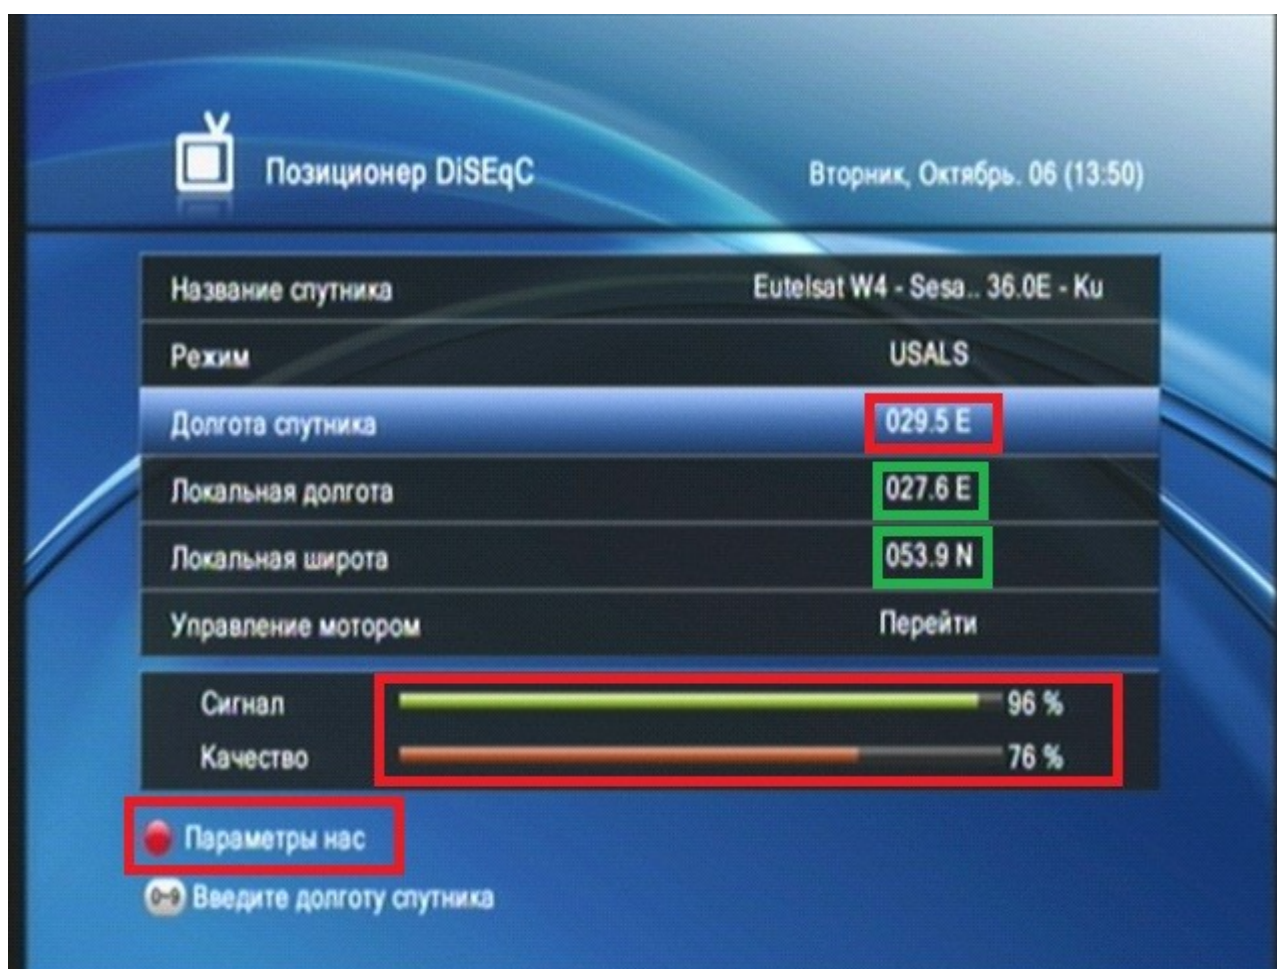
Позиционер DiSEqC

Вторник, Октябрь. 06 (13:50)

| | |
|---|---|
| Название спутника | Eutelsat W4 - Sesa.. 36.0E - Ku |
| Режим | USALS |
| Долгота спутника | 029.5 E |
| Локальная долгота | 027.6 E |
| Локальная широта | 053.9 N |
| Управление мотором | Перейти |

Сигнал 96 %
Качество 76 %

Параметры нас

0-9 Введите долготу спутника